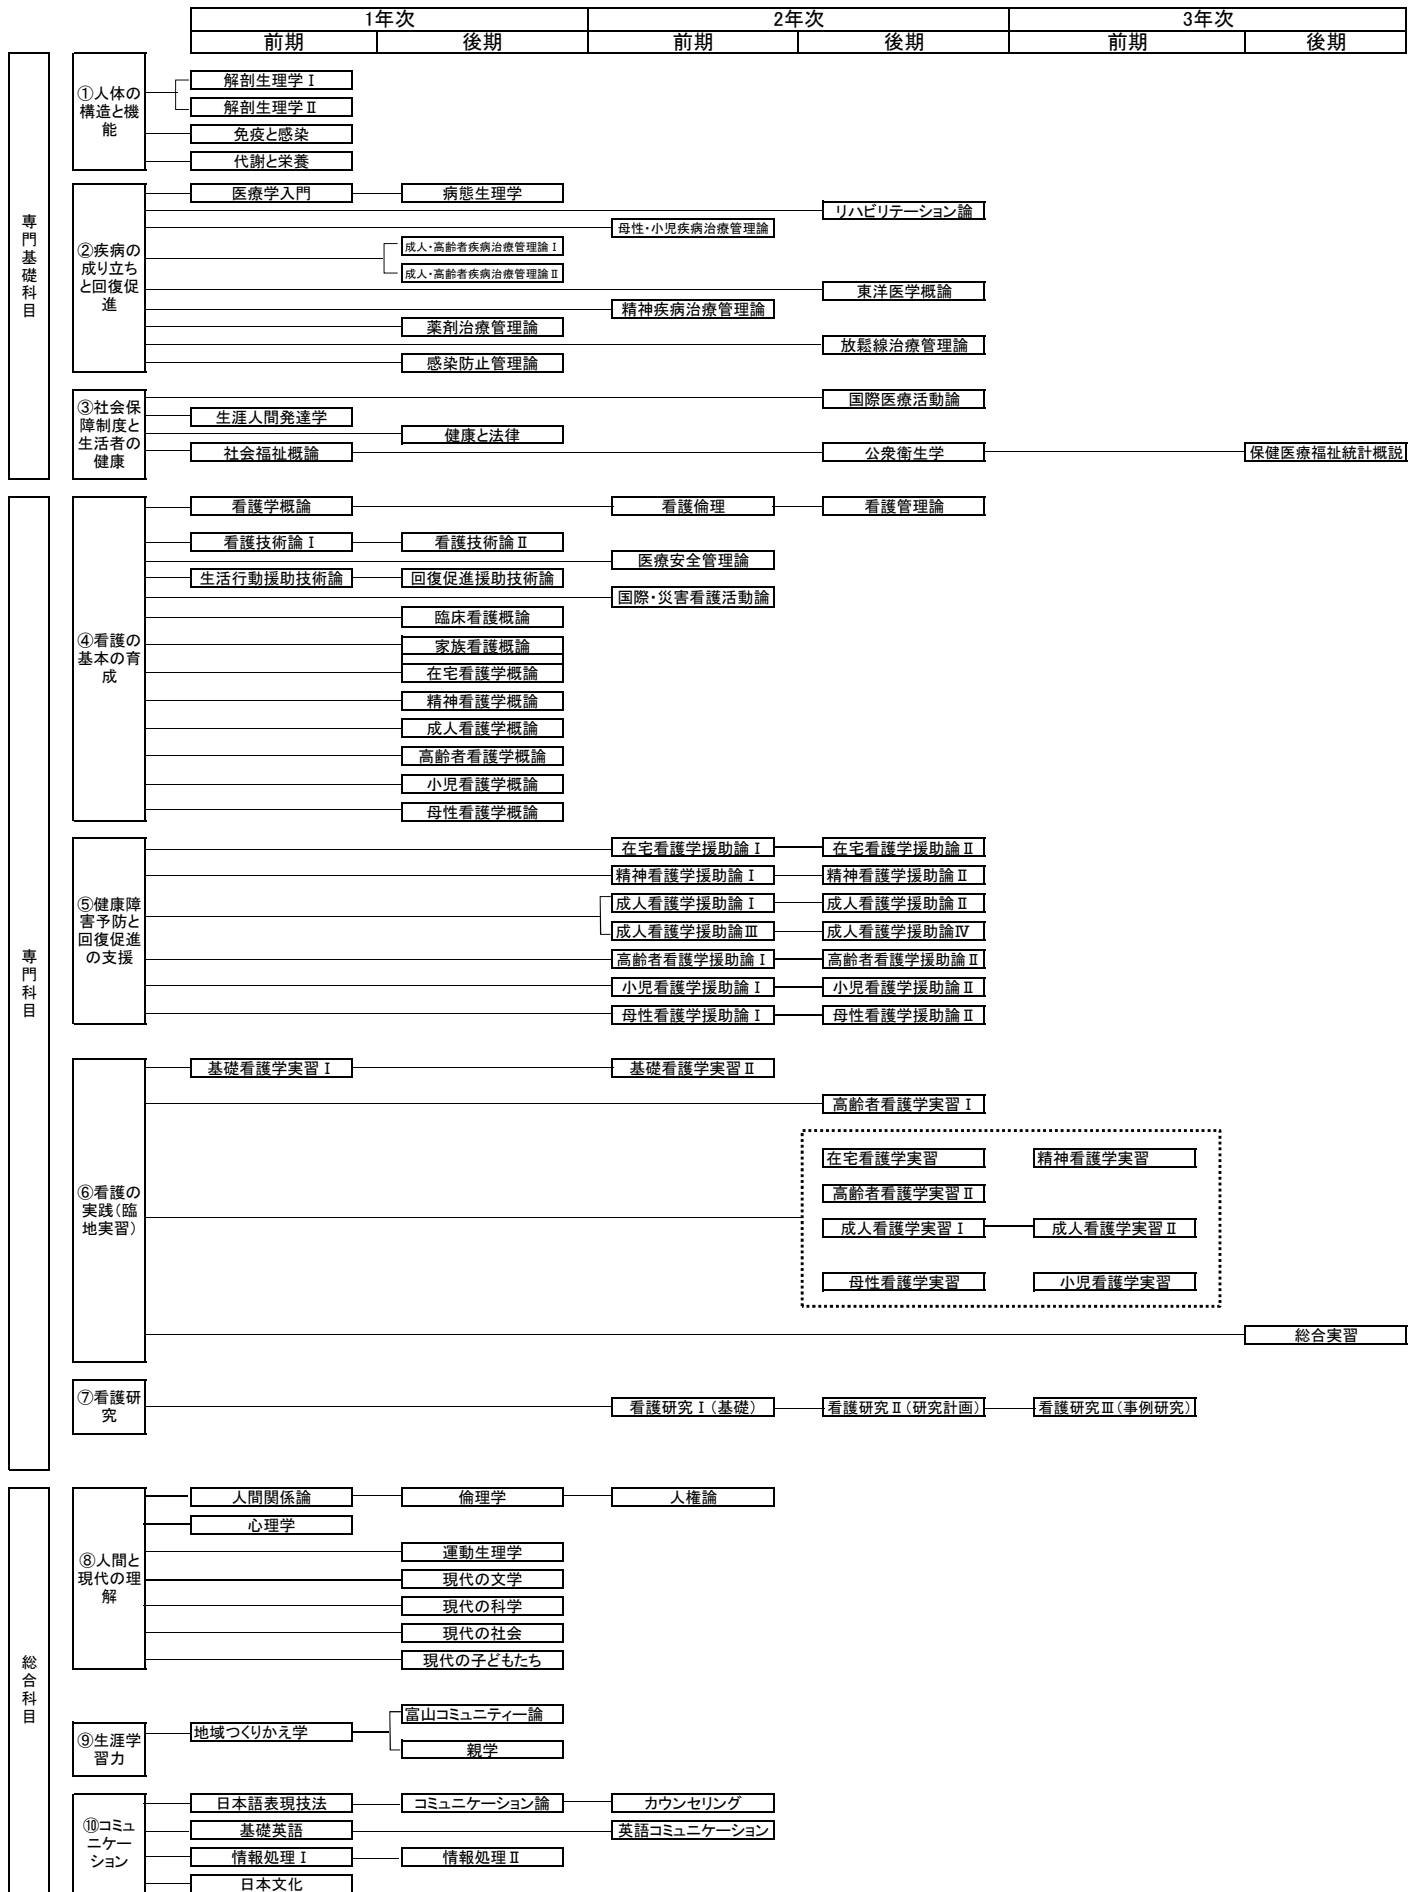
| 1年次 | | 2年次 | | 3年次 | |
|---|---|---|---|---|---|
| 前期 | 後期 | 前期 | 後期 | 前期 | 後期 |

専門基礎科目

①人体の構造と機能
解剖生理学Ⅰ
解剖生理学Ⅱ
免疫と感染
代謝と栄養

②疾病の成り立ちと回復促進
医療学入門
病態生理学
リハビリテーション論
母性・小児疾病治療管理論
成人・高齢者疾病治療管理論Ⅰ
成人・高齢者疾病治療管理論Ⅱ
東洋医学概論
精神疾病治療管理論
薬剤治療管理論
放鬆線治療管理論
感染防止管理論

③社会保障制度と生活者の健康
国際医療活動論
生涯人間発達学
健康と法律
社会福祉概論
公衆衛生学
保健医療福祉統計概説

専門科目

④看護の基本の育成
看護学概論
看護倫理
看護管理論
看護技術論Ⅰ
看護技術論Ⅱ
医療安全管理論
生活行動援助技術論
回復促進援助技術論
国際・災害看護活動論
臨床看護概論
家族看護概論
在宅看護学概論
精神看護学概論
成人看護学概論
高齢者看護学概論
小児看護学概論
母性看護学概論

⑤健康障害予防と回復促進の支援
在宅看護学援助論Ⅰ
在宅看護学援助論Ⅱ
精神看護学援助論Ⅰ
精神看護学援助論Ⅱ
成人看護学援助論Ⅰ
成人看護学援助論Ⅱ
成人看護学援助論Ⅲ
成人看護学援助論Ⅳ
高齢者看護学援助論Ⅰ
高齢者看護学援助論Ⅱ
小児看護学援助論Ⅰ
小児看護学援助論Ⅱ
母性看護学援助論Ⅰ
母性看護学援助論Ⅱ

⑥看護の実践(臨地実習)
基礎看護学実習Ⅰ
基礎看護学実習Ⅱ
高齢者看護学実習Ⅰ
在宅看護学実習
精神看護学実習
高齢者看護学実習Ⅱ
成人看護学実習Ⅰ
成人看護学実習Ⅱ
母性看護学実習
小児看護学実習
総合実習

⑦看護研究
看護研究Ⅰ(基礎)
看護研究Ⅱ(研究計画)
看護研究Ⅲ(事例研究)

総合科目

⑧人間と現代の理解
人間関係論
倫理学
人権論
心理学
運動生理学
現代の文学
現代の科学
現代の社会
現代の子どもたち

⑨生涯学習力
地域つくりかえ学
富山コミュニティー論
親学

⑩コミュニケーション
日本語表現技法
コミュニケーション論
カウンセリング
基礎英語
英語コミュニケーション
情報処理Ⅰ
情報処理Ⅱ
日本文化